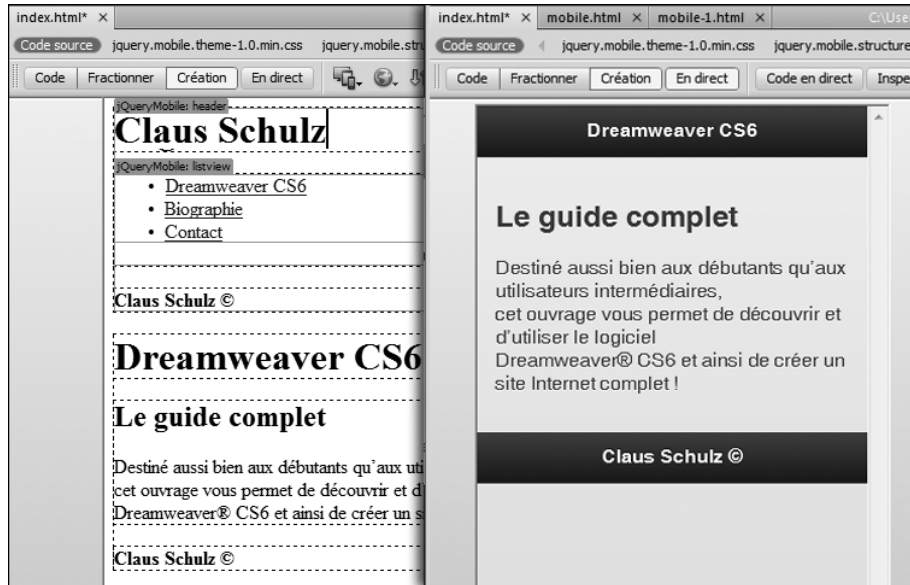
index.html* ×

Code source jquery.mobile.theme-1.0.min.css jquery.mobile.stru

Code Fractionner Création En direct

jQueryMobile: header

Claus Schulz

jQueryMobile: listview

• Dreamweaver CS6
• Biographie
• Contact

Claus Schulz ©

Dreamweaver CS6

Le guide complet

Destiné aussi bien aux débutants qu'aux uti
cet ouvrage vous permet de découvrir et d'
Dreamweaver® CS6 et ainsi de créer un s

Claus Schulz ©

index.html* × mobile.html × mobile-1.html × C:\Use

Code source jquery.mobile.theme-1.0.min.css jquery.mobile.structure

Code Fractionner Création En direct Code en direct Inspe

Dreamweaver CS6

Le guide complet

Destiné aussi bien aux débutants qu'aux utilisateurs intermédiaires,
cet ouvrage vous permet de découvrir et d'utiliser le logiciel
Dreamweaver® CS6 et ainsi de créer un site Internet complet !

Claus Schulz ©